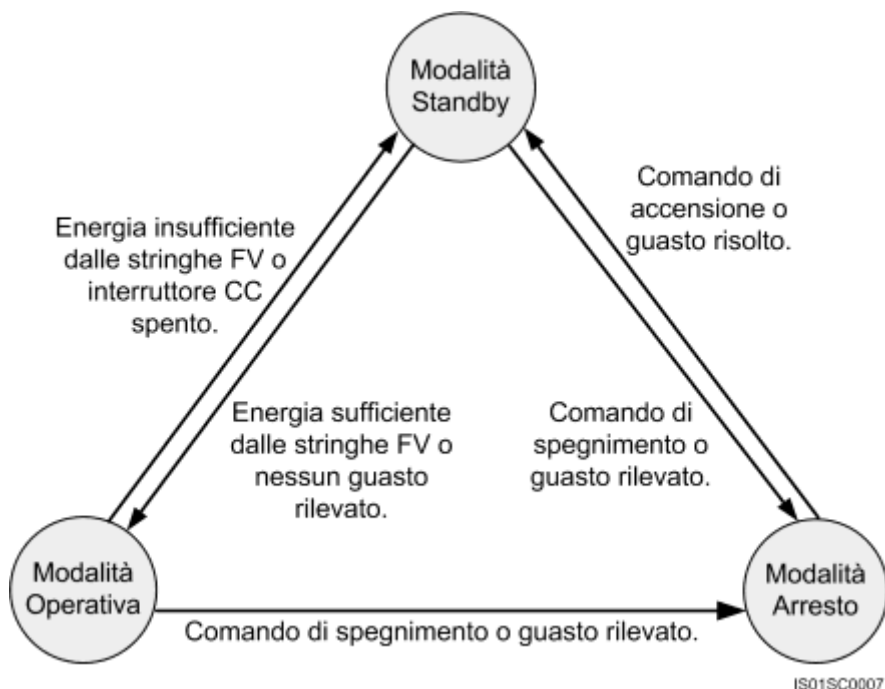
Modalità Standby

Comando di accensione o guasto risolto.

Energia insufficiente dalle stringhe FV o interruttore CC spento.

Energia sufficiente dalle stringhe FV o nessun guasto rilevato.

Comando di spegnimento o guasto rilevato.

Modalità Operativa

Modalità Arresto

Comando di spegnimento o guasto rilevato.

IS01SC0007